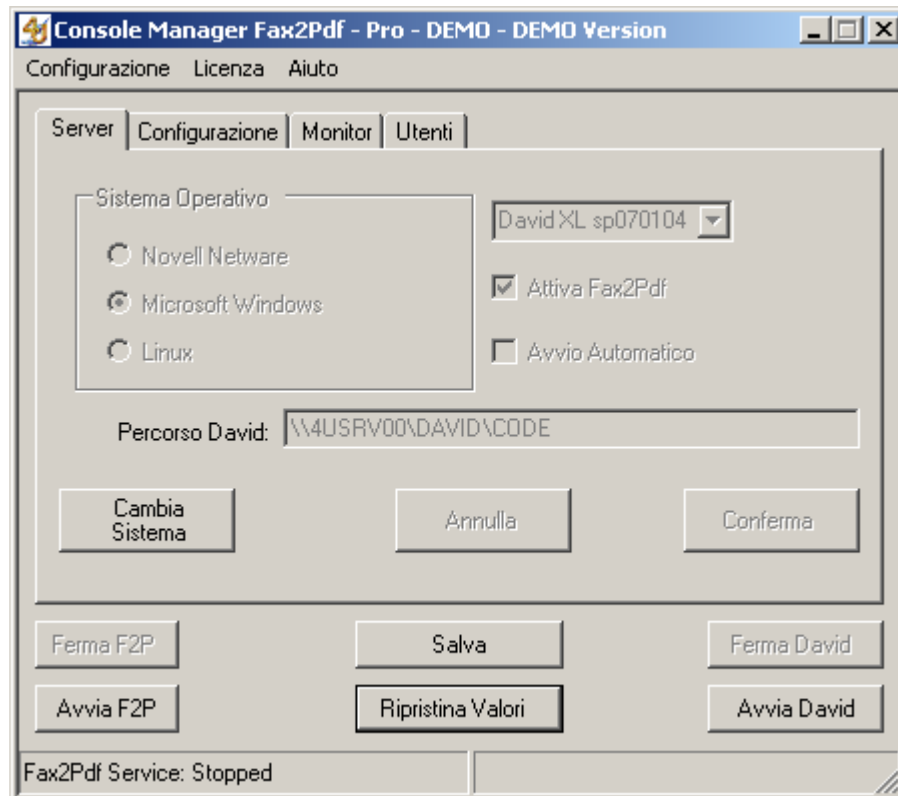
Console Manager Fax2Pdf - Pro - DEMO - DEMO Version

Configurazione Licenza Aiuto

Server | Configurazione | Monitor | Utenti

Sistema Operativo

Novell Netware

Microsoft Windows

Linux

David XL sp070104

Attiva Fax2Pdf

Avvio Automatico

Percorso David: \\4USRV00\DAVID\CODE

Cambia Sistema

Annulla

Conferma

Ferma F2P

Salva

Ferma David

Avvia F2P

Ripristina Valori

Avvia David

Fax2Pdf Service: Stopped